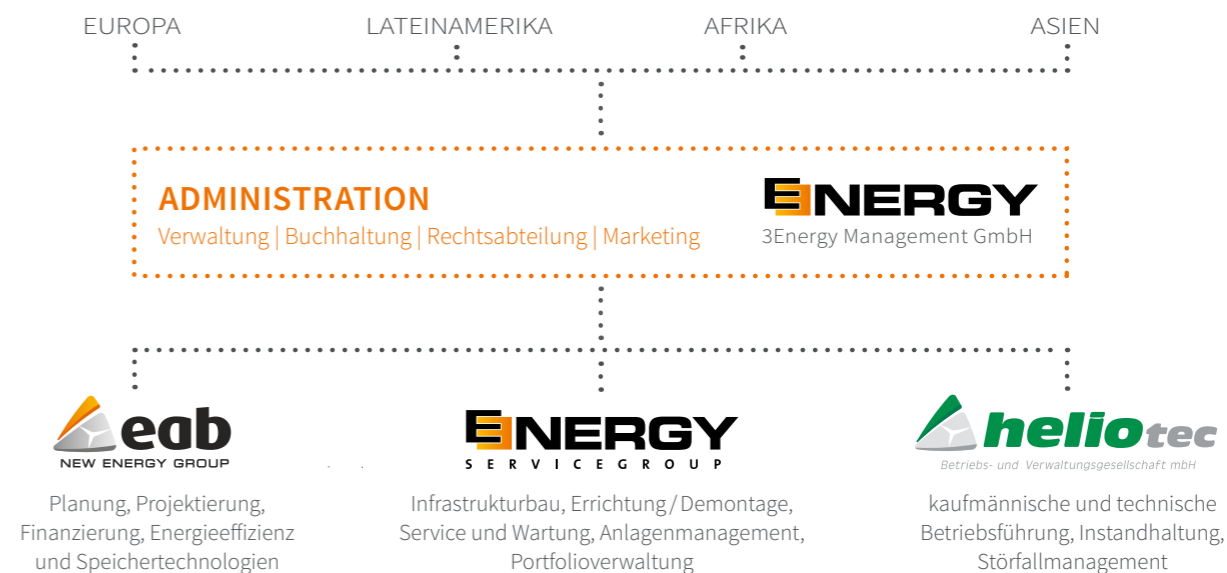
EUROPA LATEINAMERIKA AFRIKA ASIEN

ADMINISTRATION
Verwaltung | Buchhaltung | Rechtsabteilung | Marketing

ENERGY
3Energy Management GmbH

eab
NEW ENERGY GROUP

Planung, Projektierung, Finanzierung, Energieeffizienz und Speichertechnologien

ENERGY
SERVICEGROUP

Infrastrukturbau, Errichtung / Demontage, Service und Wartung, Anlagenmanagement, Portfolioverwaltung

heliotec
Betriebs- und Verwaltungsgesellschaft mbH

kaufmännische und technische Betriebsführung, Instandhaltung, Störfallmanagement